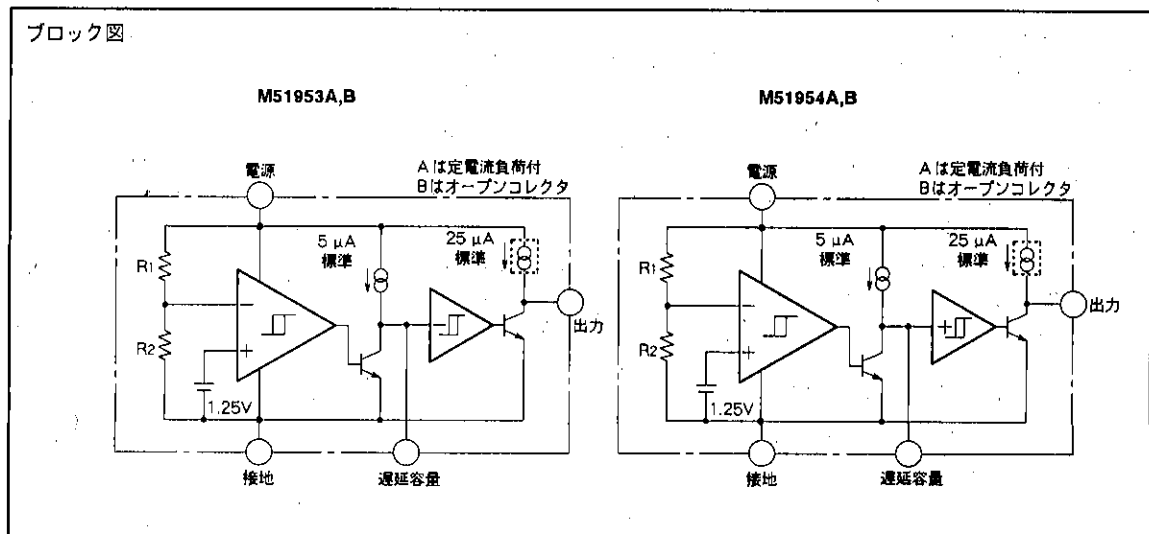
ブロック図

M51953A,B

電源

Aは定電流負荷付
Bはオープンコレクタ

5 μA
標準

25 μA
標準

$R_1$

$R_2$

1.25V

出力

接地

遅延容量

M51954A,B

電源

Aは定電流負荷付
Bはオープンコレクタ

5 μA
標準

25 μA
標準

$R_1$

$R_2$

1.25V

出力

接地

遅延容量